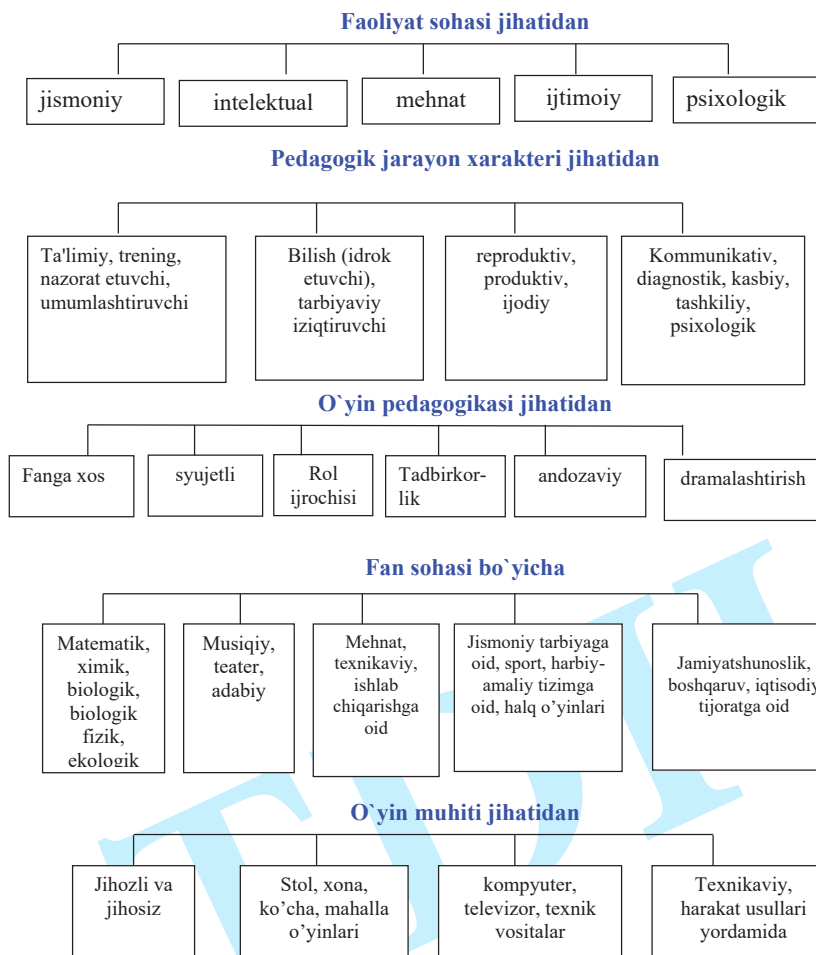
Faoliyat sohasi jihatidan

jismoniy

intelektual

mehnat

ijtimoiy

psixologik

Pedagogik jarayon xarakteri jihatidan

Ta'limiy, trening, nazorat etuvchi, umumlashtiruvchi

Bilish (idrok etuvchi), tarbiyaviy iziqtiruvchi

reproduktiv, produktiv, ijodiy

Kommunikativ, diagnostik, kasbiy, tashkiliy, psixologik

O`yin pedagogikasi jihatidan

Fanga xos

syujetli

Rol ijrochisi

Tadbirkorlik

andozaviy

dramalashtirish

Fan sohasi bo`yicha

Matematik, ximik, biologik, biologik fizik, ekologik

Musiqiy, teater, adabiy

Mehnat, texnikaviy, ishlab chiqarishga oid

Jismoniy tarbiyaga oid, sport, harbiy-amaliy tizimga oid, halq o'yinlari

Jamiyatshunoslik, boshqaruv, iqtisodiy tijoratga oid

O`yin muhiti jihatidan

Jihozli va jihosiz

Stol, xona, ko'cha, mahalla o'yinlari

kompyuter, televizor, texnik vositalar

Texnikaviy, harakat usullari yordamida